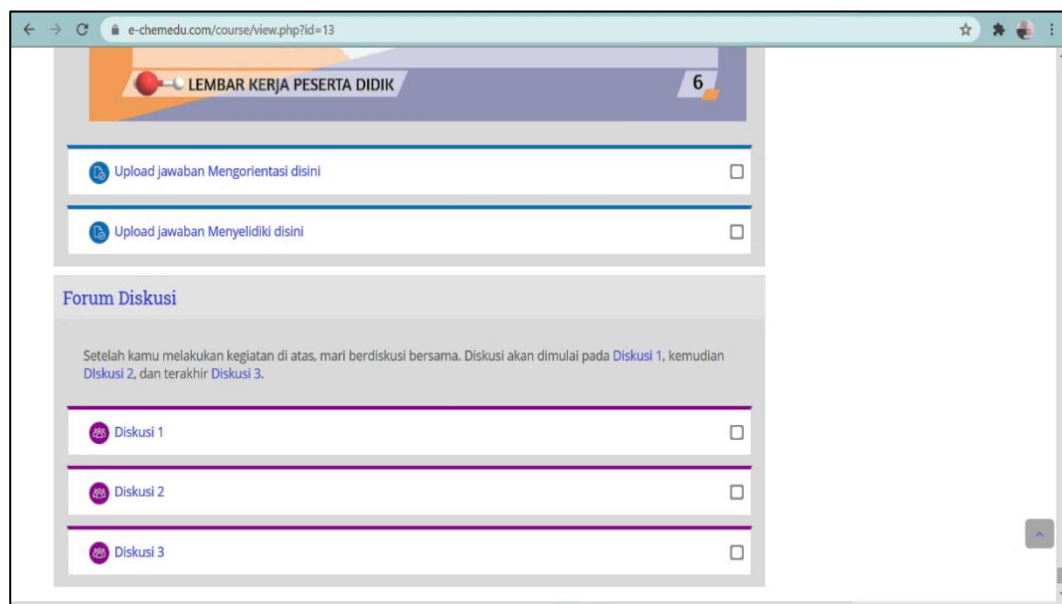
e-chemedu.com/course/view.php?id=13

LEMBAR KERJA PESERTA DIDIK

6

Upload jawaban Mengorientasi disini

Upload jawaban Menyelidiki disini

Forum Diskusi

Setelah kamu melakukan kegiatan di atas, mari berdiskusi bersama. Diskusi akan dimulai pada Diskusi 1, kemudian DIskusi 2, dan terakhir Diskusi 3.

Diskusi 1

Diskusi 2

Diskusi 3